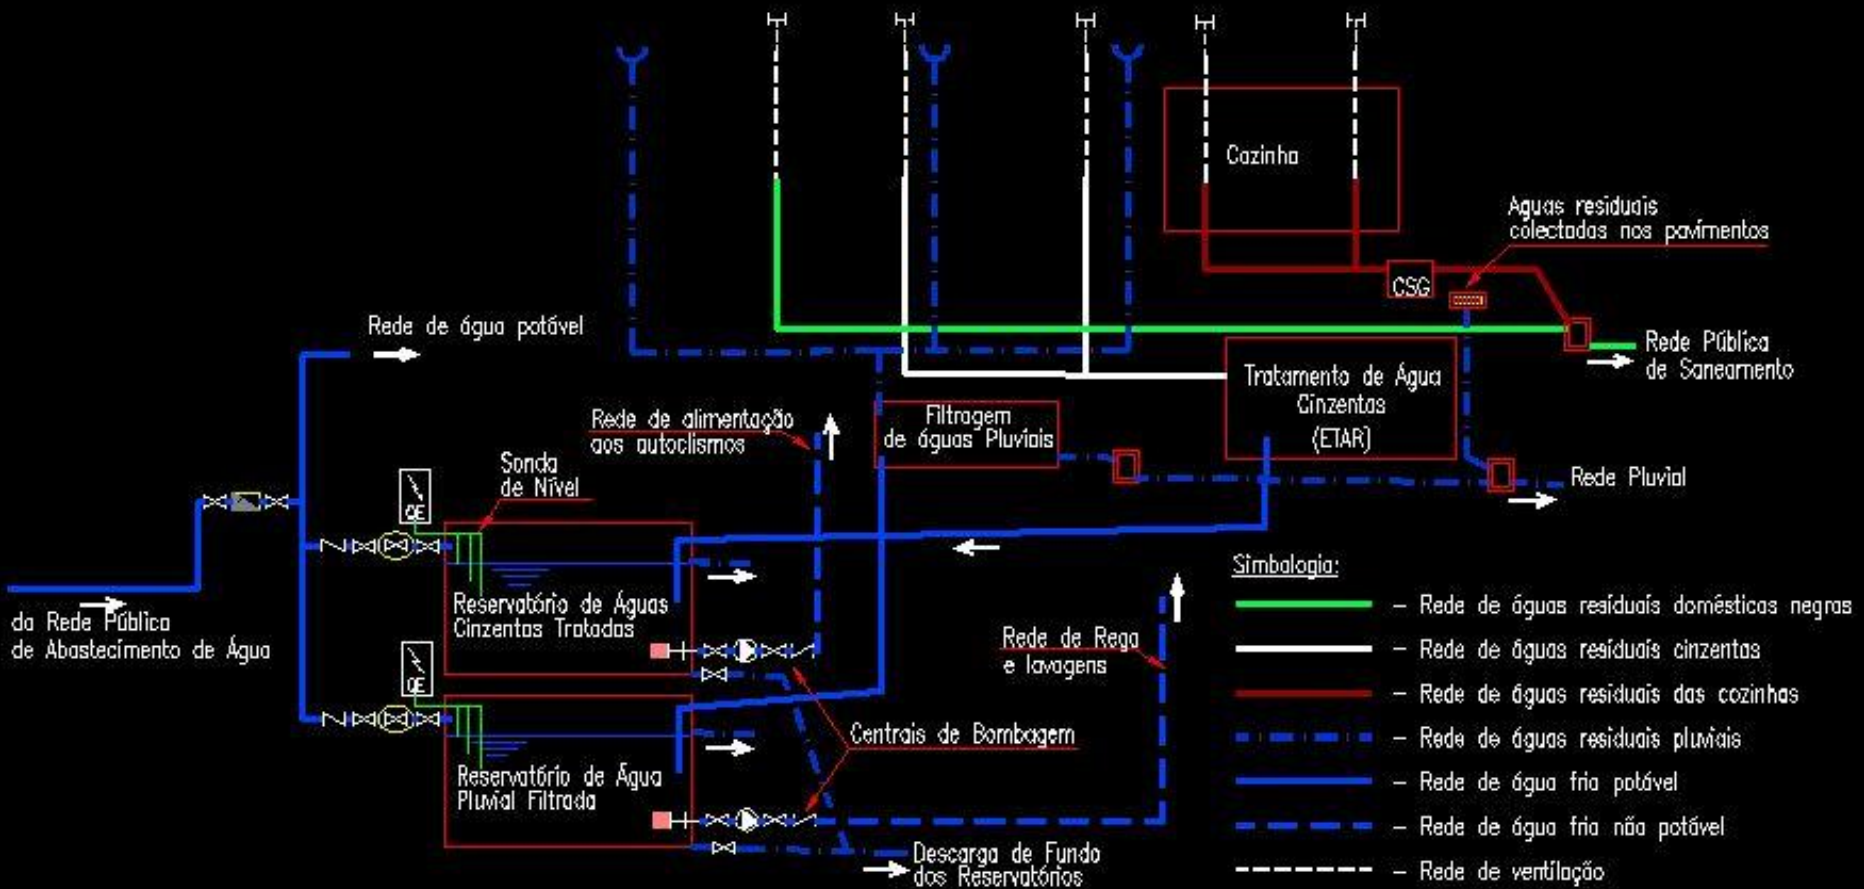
Cozinha

Águas residuais colectadas nos pavimentos

CSG

Rede Pública de Saneamento

Rede de água potável

Tratamento de Água Cinzentas (ETAR)

Rede de alimentação aos autoclismos

Filtragem de águas Pluviais

Rede Pluvial

Sonda de Nível

QE

Reservatório de Águas Cinzentas Tratadas

da Rede Pública de Abastecimento de Água

QE

Rede de Rega e lavagens

Centrais de Bombagem

Reservatório de Água Pluvial Filtrada

Descarga de Fundo dos Reservatórios

Simbologia:

– Rede de águas residuais domésticas negras

– Rede de águas residuais cinzentas

– Rede de águas residuais das cozinhas

– Rede de águas residuais pluviais

– Rede de água fria potável

– Rede de água fria não potável

– Rede de ventilação